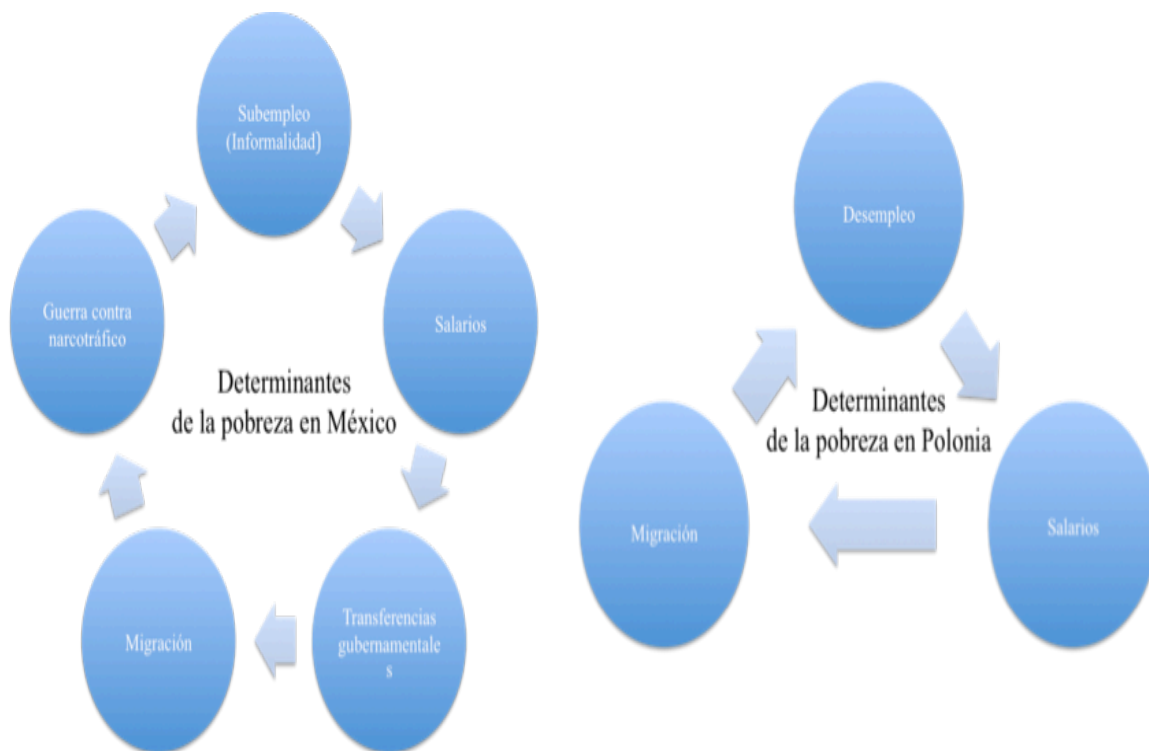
Subempleo (Informalidad)

Salarios

Transferencias gubernamentale s

Migración

Guerra contra narcotráfico

Determinantes de la pobreza en México

Desempleo

Salarios

Migración

Determinantes de la pobreza en Polonia